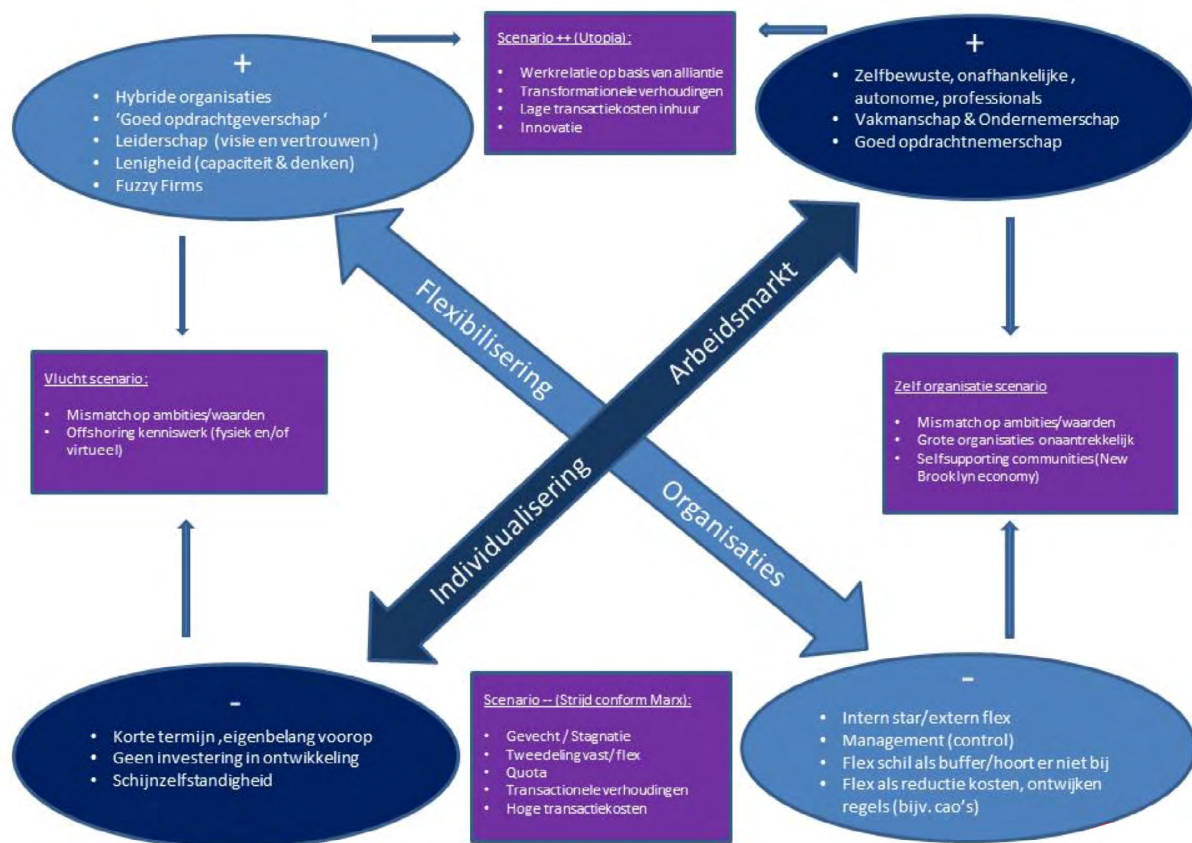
+

- Hybride organisaties
- 'Goed opdrachtgeverschap '
- Leiderschap (visie en vertrouwen )
- Lenigheid (capaciteit & denken)
- Fuzzy Firms

Scenario ++ (Utopia) :

- Werkrelatie op basis van alliantie
- Transformationele verhoudingen
- Lage transactiekosten inhuur
- Innovatie

+

- Zelfbewuste, onafhankelijke , autonome, professionals
- Vakmanschap & Ondernemerschap
- Goed opdrachtnemerschap

Vlucht scenario :

- Mismatch op ambities/waarden
- Offshoring kenniswerk (fysiek en/of virtueel)

Flexibilisering

Organisaties

Arbeidsmarkt

Individualisering

Zelf organisatie scenario

- Mismatch op ambities/waarden
- Grote organisaties onaantrekkelijk
- Selfsupporting communities(New Brooklyn economy)

-

- Korte termijn ,eigenbelang voorop
- Geen investering in ontwikkeling
- Schijnzelfstandigheid

Scenario -- (Strijd conform Marx):

- Gevecht / Stagnatie
- Tweedeling vast/ flex
- Quota
- Transactionele verhoudingen
- Hoge transactiekosten

-

- Intern star/extern flex
- Management (control)
- Flex schil als buffer/hoort er niet bij
- Flex als reductie kosten, ontwijken regels (bijv. cao's)